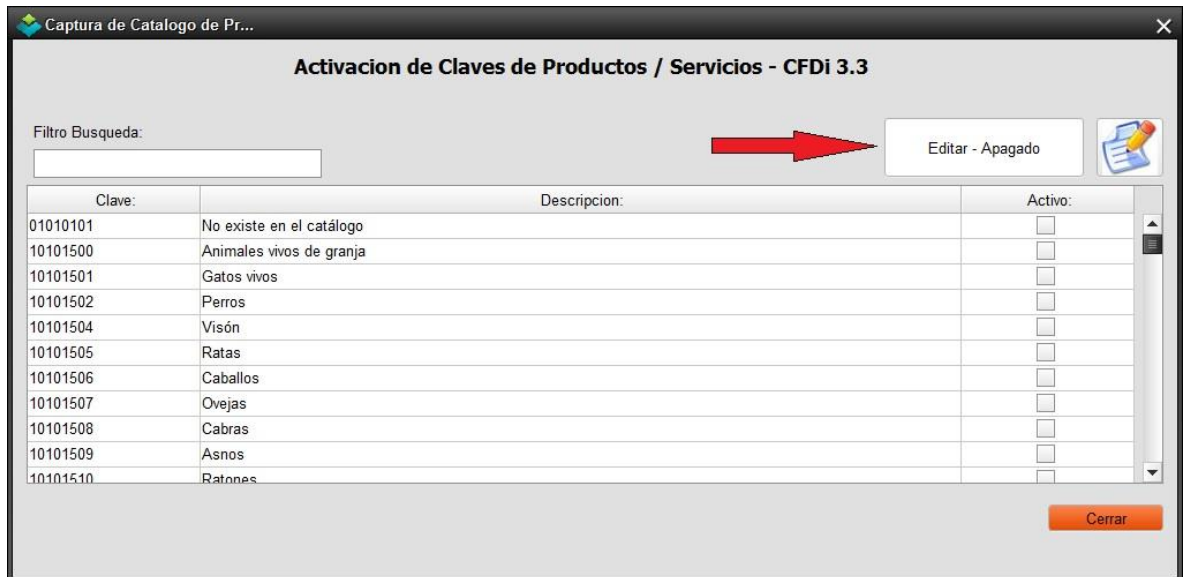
Captura de Catalogo de Pr...

Activacion de Claves de Productos / Servicios - CFDi 3.3

Filtro Busqueda:

Editar - Apagado

| Clave: | Descripcion: | Activo: |
|---|---|---|
| 01010101 | No existe en el catálogo | |
| 10101500 | Animales vivos de granja | |
| 10101501 | Gatos vivos | |
| 10101502 | Perros | |
| 10101504 | Visón | |
| 10101505 | Ratas | |
| 10101506 | Caballos | |
| 10101507 | Ovejas | |
| 10101508 | Cabras | |
| 10101509 | Asnos | |
| 10101510 | Ratones | |

Cerrar